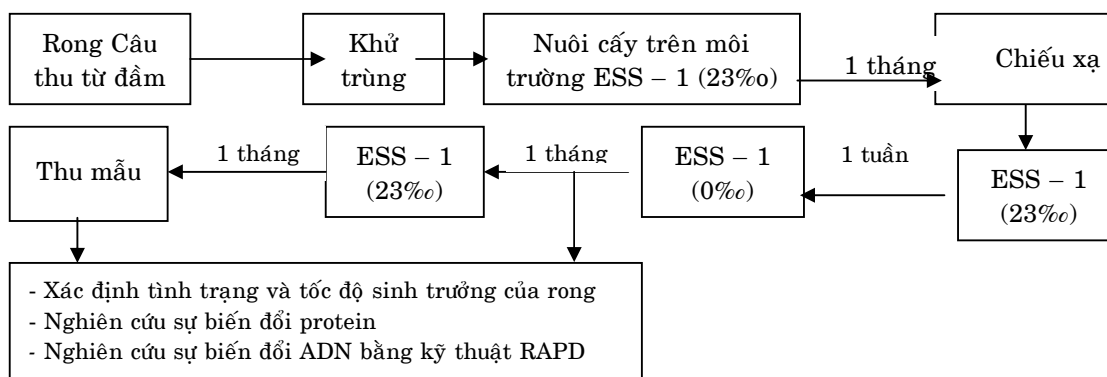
Rong Câu thu từ đầm

Khử trùng

Nuôi cấy trên môi trường ESS – 1 (23%o)

1 tháng

Chiếu xạ

ESS – 1 (23‰)

1 tuần

ESS – 1 (0‰)

1 tháng

ESS – 1 (23‰)

1 tháng

Thu mẫu

- Xác định tình trạng và tốc độ sinh trưởng của rong
- Nghiên cứu sự biến đổi protein
- Nghiên cứu sự biến đổi ADN bằng kỹ thuật RAPD